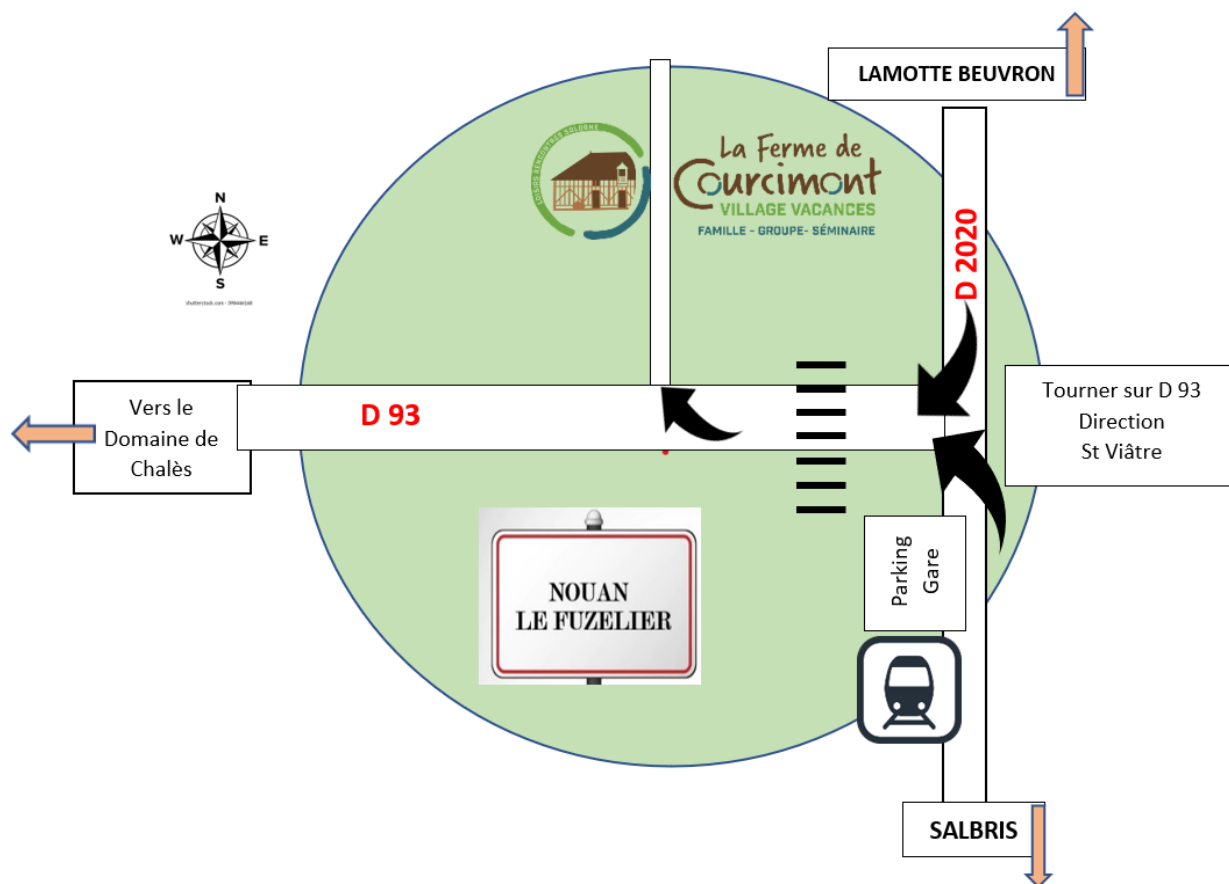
LAMOTTE BEUVRON

LOISIRS RENCONTRES SOLOGNE

La Ferme de
Courcimont
VILLAGE VACANCES
FAMILLE - GROUPE- SÉMINAIRE

N
W E
S

shutterstock.com · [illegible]

D 2020

Vers le Domaine de Chalès

D 93

Tourner sur D 93
Direction
St Viâtre

Parking Gare

NOUAN
LE FUZELIER

SALBRIS